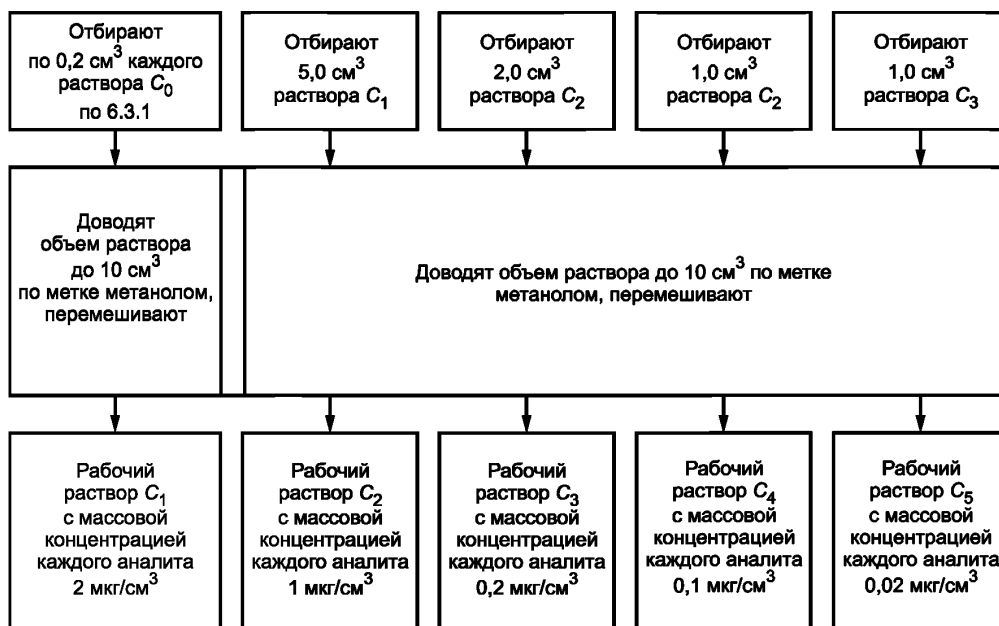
Отбирают по 0,2 см$^3$ каждого раствора $C_0$ по 6.3.1

Отбирают 5,0 см$^3$ раствора $C_1$

Отбирают 2,0 см$^3$ раствора $C_2$

Отбирают 1,0 см$^3$ раствора $C_2$

Отбирают 1,0 см$^3$ раствора $C_3$

Доводят объем раствора до 10 см$^3$ по метке метанолом, перемешивают

Доводят объем раствора до 10 см$^3$ по метке метанолом, перемешивают

Рабочий раствор $C_1$ с массовой концентрацией каждого аналита 2 мкг/см$^3$

Рабочий раствор $C_2$ с массовой концентрацией каждого аналита 1 мкг/см$^3$

Рабочий раствор $C_3$ с массовой концентрацией каждого аналита 0,2 мкг/см$^3$

Рабочий раствор $C_4$ с массовой концентрацией каждого аналита 0,1 мкг/см$^3$

Рабочий раствор $C_5$ с массовой концентрацией каждого аналита 0,02 мкг/см$^3$